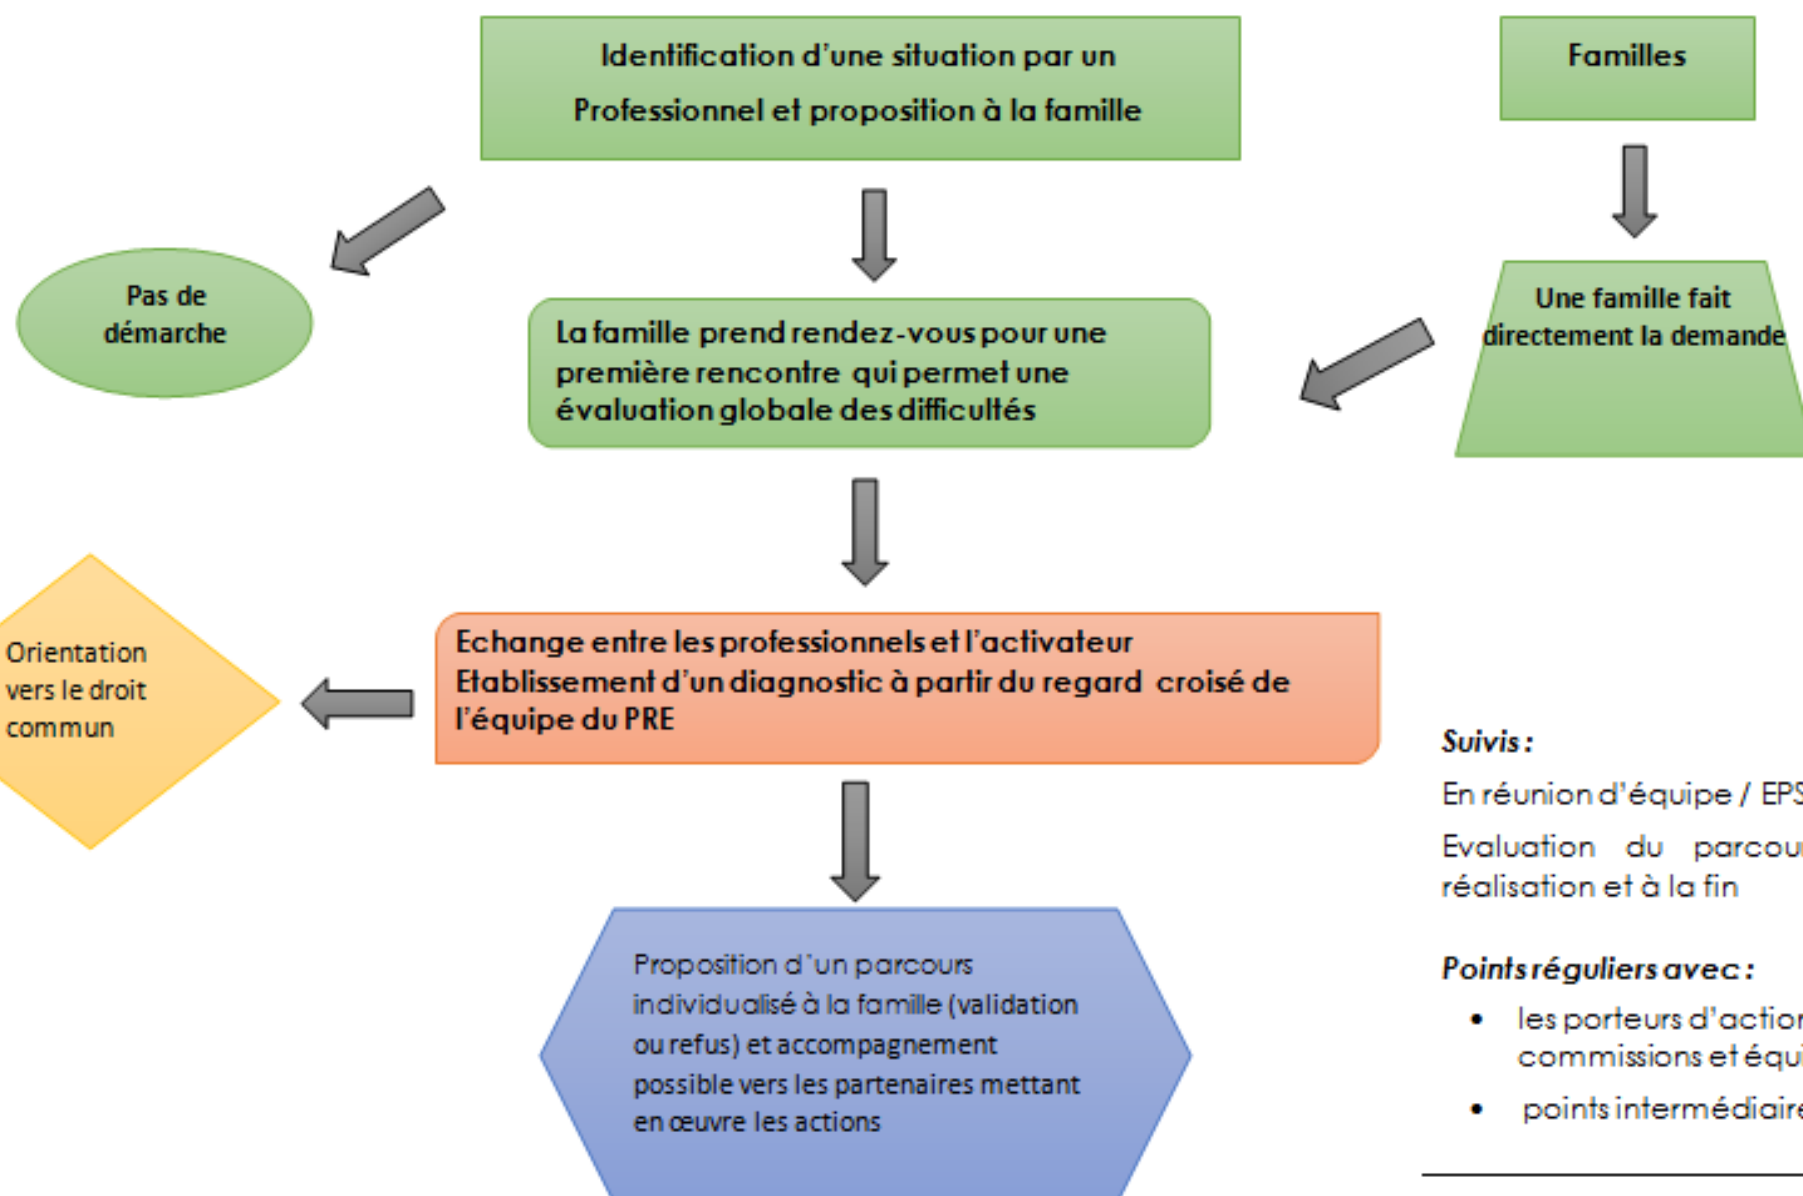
Identification d'une situation par un Professionnel et proposition à la famille

Familles

Pas de démarche

La famille prend rendez-vous pour une première rencontre qui permet une évaluation globale des difficultés

Une famille fait directement la demande

Orientation vers le droit commun

Echange entre les professionnels et l'activateur
Etablissement d'un diagnostic à partir du regard croisé de l'équipe du PRE

Suivis :

En réunion d'équipe / EPS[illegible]

Evaluation du parcou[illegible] réalisation et à la fin

Points réguliers avec :

• les porteurs d'actio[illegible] commissions et équi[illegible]
• points intermédiaire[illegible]

Proposition d'un parcours individualisé à la famille (validation ou refus) et accompagnement possible vers les partenaires mettant en œuvre les actions